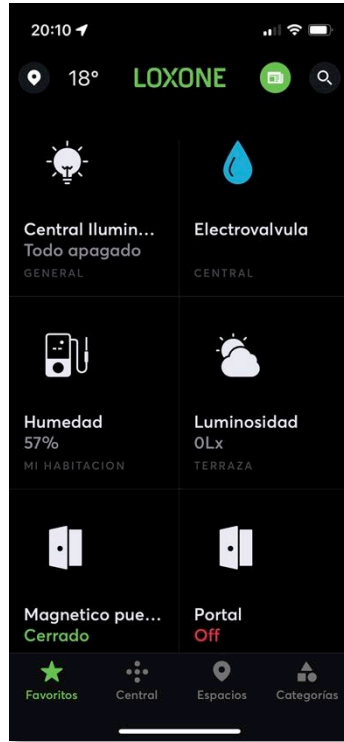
20:10

18°

LOXONE

Central Ilumin...
Todo apagado
GENERAL

Electrovalvula

CENTRAL

Humedad
57%
MI HABITACION

Luminosidad
0Lx
TERRAZA

Magnetico pue...
Cerrado

Portal
Off

Favoritos

Central

Espacios

Categorías